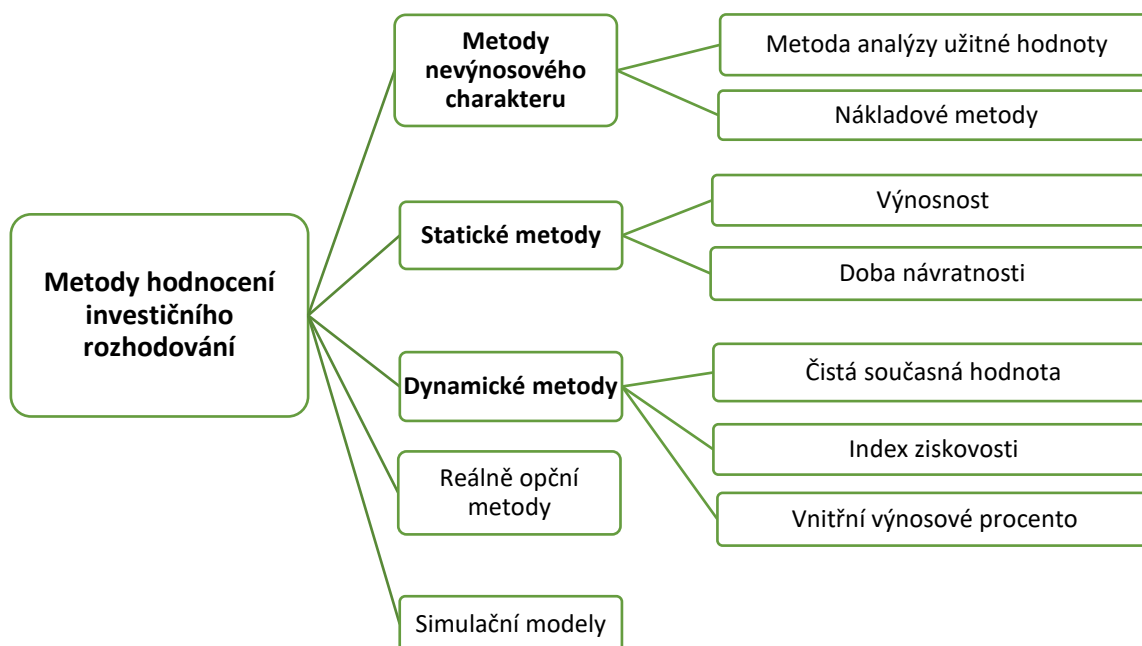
Metody hodnocení investičního rozhodování

Metody nevýnosového charakteru

Metoda analýzy užitné hodnoty

Nákladové metody

Statické metody

Výnosnost

Doba návratnosti

Dynamické metody

Čistá současná hodnota

Index ziskovosti

Vnitřní výnosové procento

Reálně opční metody

Simulační modely